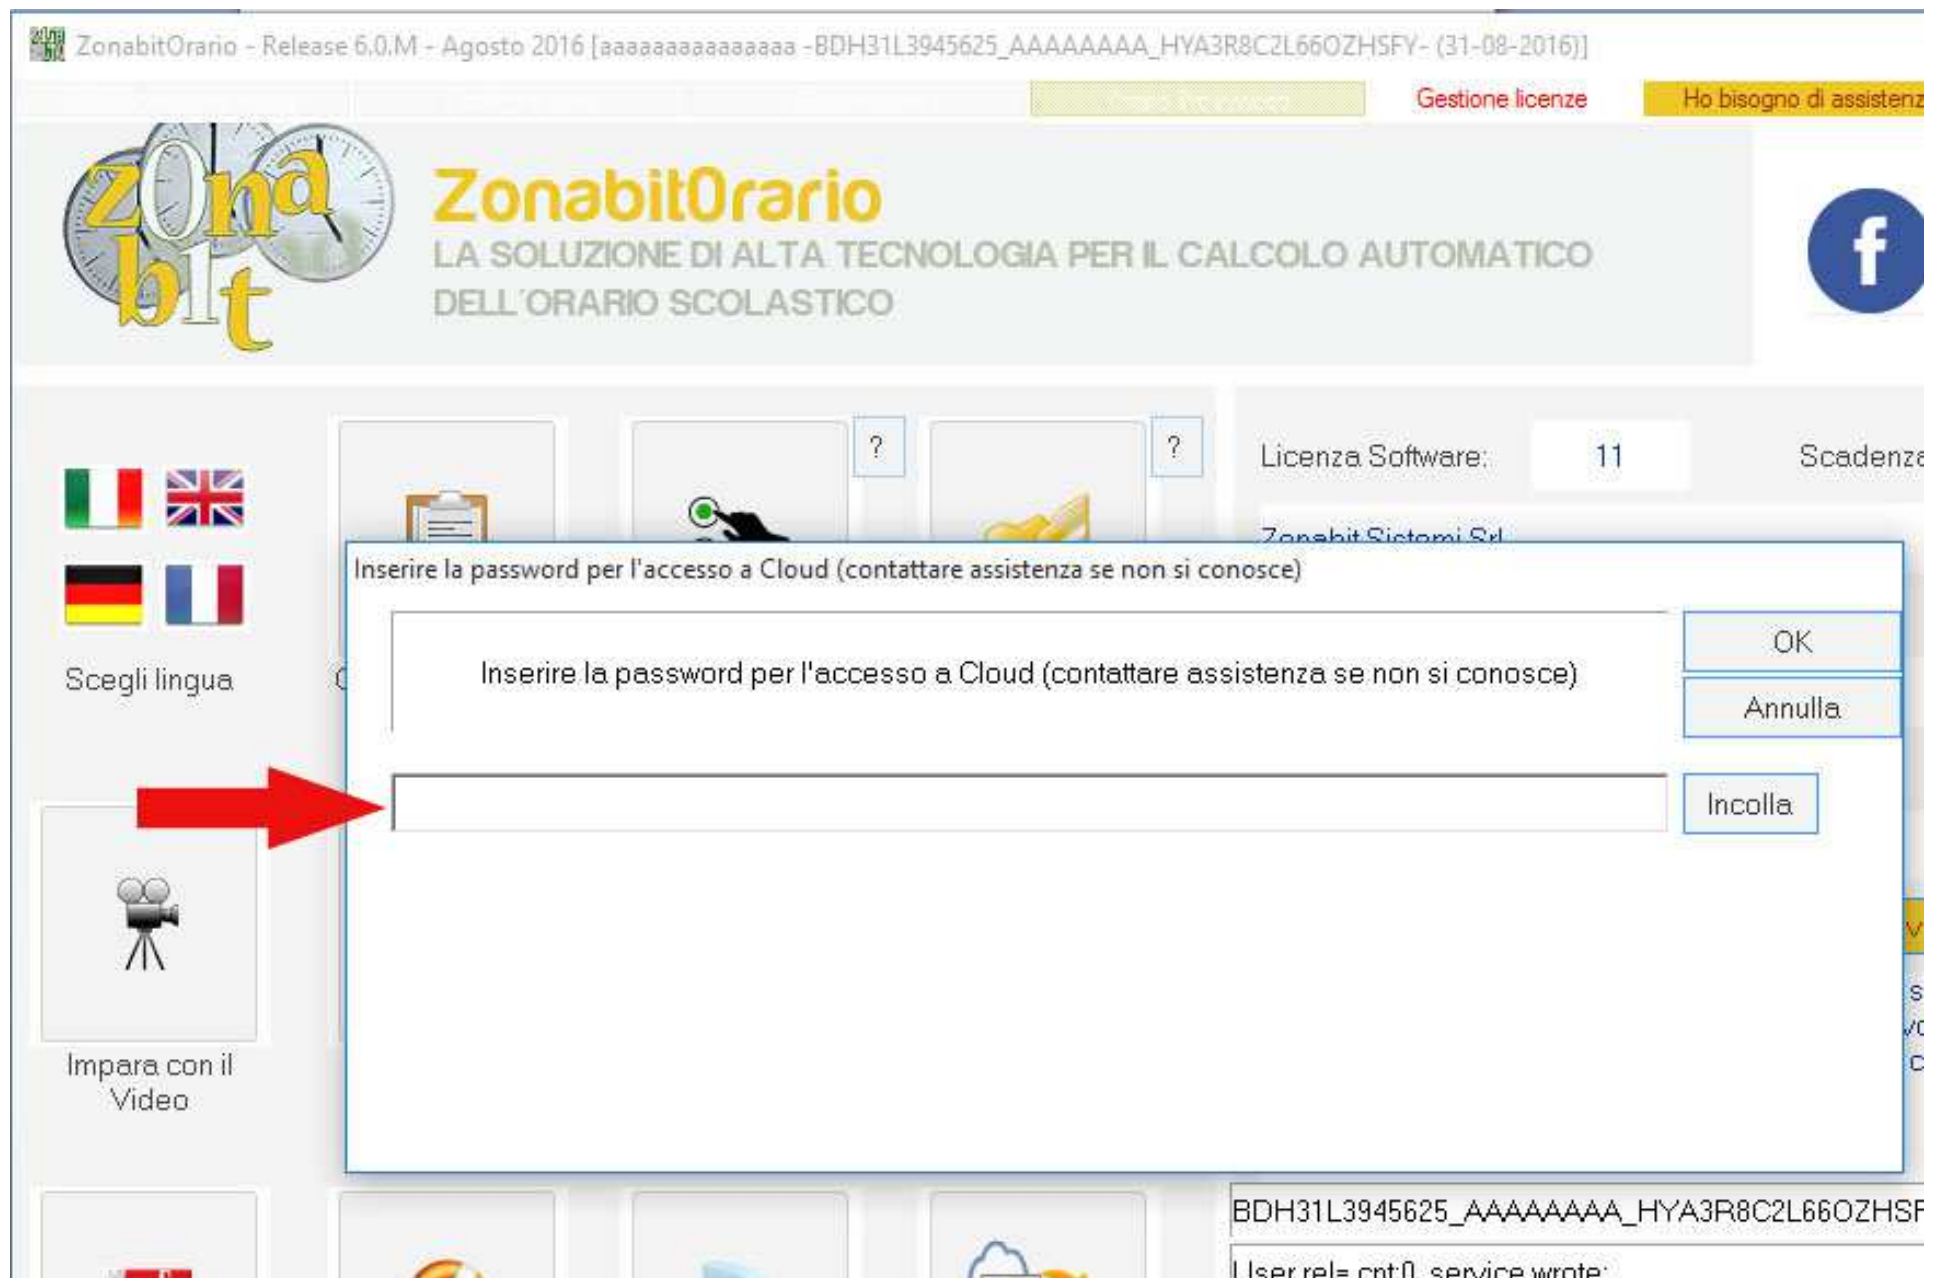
ZonabitOrario - Release 6.0.M - Agosto 2016 [aaaaaaaaaaaaaaa -BDH31L3945625_AAAAAAAA_HYA3R8C2L66OZHSFY- (31-08-2016)]

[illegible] Gestione licenze Ho bisogno di assistenz

zona bit

ZonabitOrario

LA SOLUZIONE DI ALTA TECNOLOGIA PER IL CALCOLO AUTOMATICO DELL'ORARIO SCOLASTICO

? ?

Licenza Software: 11 Scadenz

Zonabit Sistemi Srl

Scegli lingua

Impara con il Video

Inserire la password per l'accesso a Cloud (contattare assistenza se non si conosce)

Inserire la password per l'accesso a Cloud (contattare assistenza se non si conosce)

OK

Annulla

Incolla

BDH31L3945625_AAAAAAAA_HYA3R8C2L66OZHSF

User rel= cnt:0 service wrote: